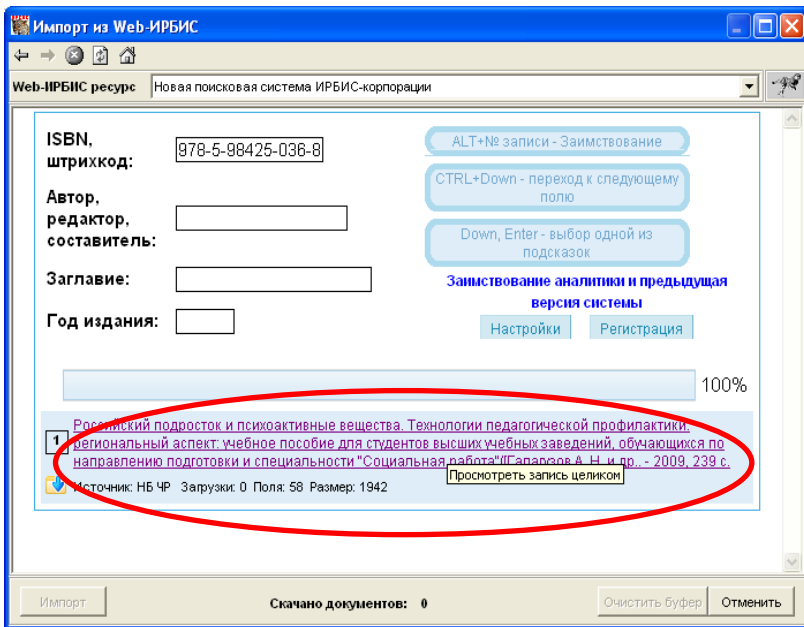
Импорт из Web-ИРБИС

Web-ИРБИС ресурс Новая поисковая система ИРБИС-корпорации

ISBN, штрихкод: 978-5-98425-036-8

Автор, редактор, составитель:

Заглавие:

Год издания:

ALT+№ записи - Заимствование

CTRL+Down - переход к следующему полю

Down, Enter - выбор одной из подсказок

Заимствование аналитики и предыдущая версия системы

Настройки Регистрация

100%

1 Российский подросток и психоактивные вещества. Технологии педагогической профилактики: региональный аспект: учебное пособие для студентов высших учебных заведений, обучающихся по направлению подготовки и специальности "Социальная работа"/[Гапарзов А. Н. и др. - 2009, 239 с.

Просмотреть запись целиком

Источник: НБ ЧР Загрузки: 0 Поля: 58 Размер: 1942

Импорт Скачано документов: 0 Очистить буфер Отменить